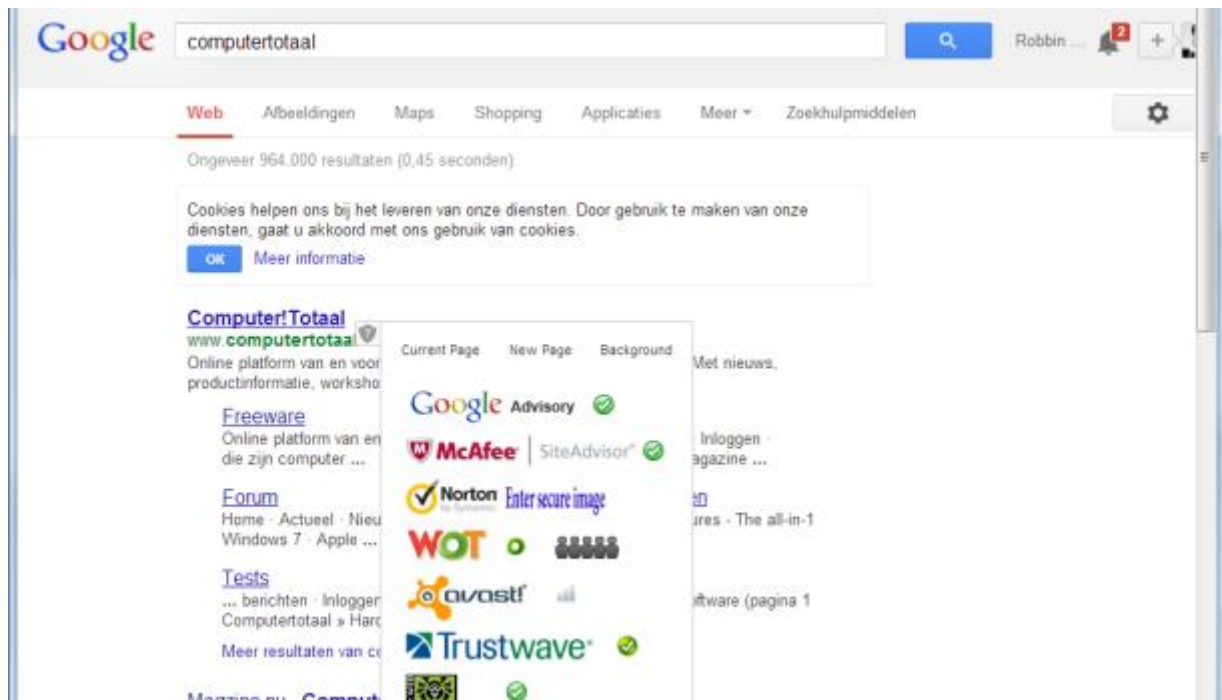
Google computertotaal

Robbin ... 2 +

Web Afbeeldingen Maps Shopping Applicaties Meer ▾ Zoekhulpmiddelen

Ongeveer 964.000 resultaten (0,45 seconden)

Cookies helpen ons bij het leveren van onze diensten. Door gebruik te maken van onze diensten, gaat u akkoord met ons gebruik van cookies.

OK Meer informatie

Computer!Totaal
www.computertotaal
Online platform van en voor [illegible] Met nieuws, productinformatie, worksho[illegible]

Freeware
Online platform van en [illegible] Inloggen · die zijn computer ... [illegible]agazine ...

Forum
Home · Actueel · Nieu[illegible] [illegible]res - The all-in-1 Windows 7 · Apple ...

Tests
... berichten · Inlogger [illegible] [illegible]ftware (pagina 1 Computertotaal » Harc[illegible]

Meer resultaten van co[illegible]

Magazine.nu - Comput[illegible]

Current Page New Page Background

Google Advisory

McAfee SiteAdvisor

Norton by Symantec Enter secure image

WOT

avast!

Trustwave